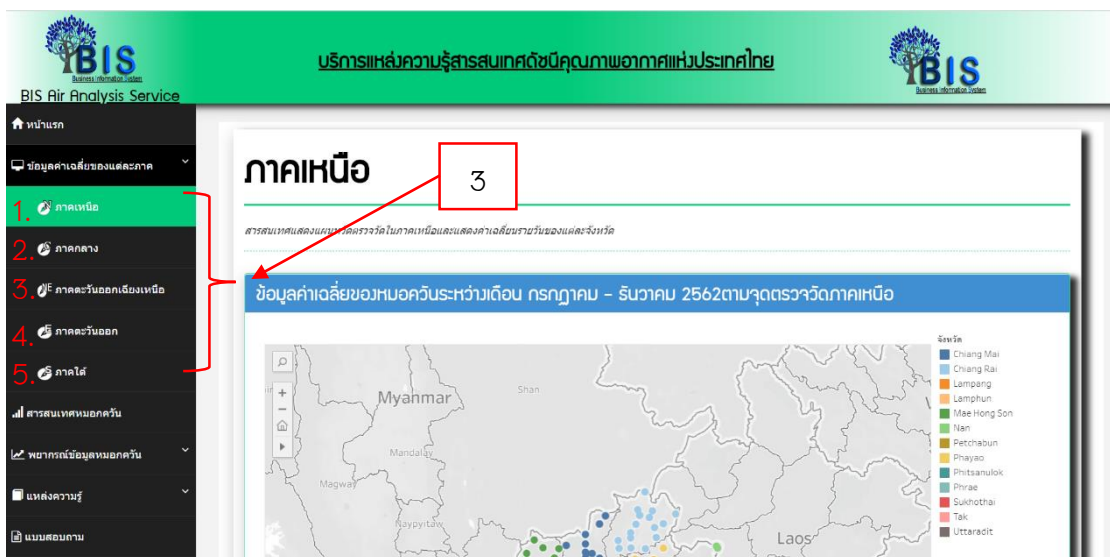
BIS
Business Information System
BIS Air Analysis Service

บริการแหล่งความรู้สารสนเทศดัชนีคุณภาพอากาศแห่งประเทศไทย

BIS
Business Information System

หน้าแรก
ข้อมูลค่าเฉลี่ยของแต่ละภาค
1. ภาคเหนือ
2. ภาคกลาง
3. ภาคตะวันออกเฉียงเหนือ
4. ภาคตะวันออก
5. ภาคใต้
สารสนเทศหมอกควัน
พยากรณ์ข้อมูลหมอกควัน
แหล่งความรู้
แบบสอบถาม

ภาคเหนือ

3

สารสนเทศแสดงแผน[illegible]ตรวจวัดในภาคเหนือและแสดงค่าเฉลี่ยรายวันของแต่ละจังหวัด

ข้อมูลค่าเฉลี่ยของหมอควันระหว่างเดือน กรกฎาคม - ธันวาคม 2562ตามจุดตรวจวัดภาคเหนือ

Myanmar
Shan
Mandalay
Magway
Naypyitaw
Laos

จังหวัด
Chiang Mai
Chiang Rai
Lampang
Lamphun
Mae Hong Son
Nan
Petchabun
Phayao
Phitsanulok
Phrae
Sukhothai
Tak
Uttaradit